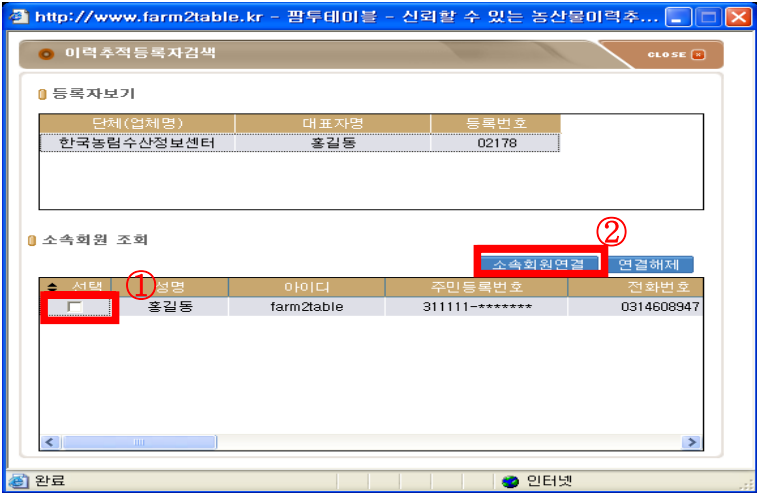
http://www.farm2table.kr - 팜투테이블 - 신뢰할 수 있는 농산물이력추...

이력추적등록자검색

CLOSE

등록자보기

| 단체(업체명) | 대표자명 | 등록번호 |
|---|---|---|
| 한국농림수산정보센터 | 홍길동 | 02178 |

소속회원 조회

②

소속회원연결 연결해제

①

| 선택 | 성명 | 아이디 | 주민등록번호 | 전화번호 |
|---|---|---|---|---|
| | 홍길동 | farm2table | 311111-******* | 0314608947 |

완료

인터넷